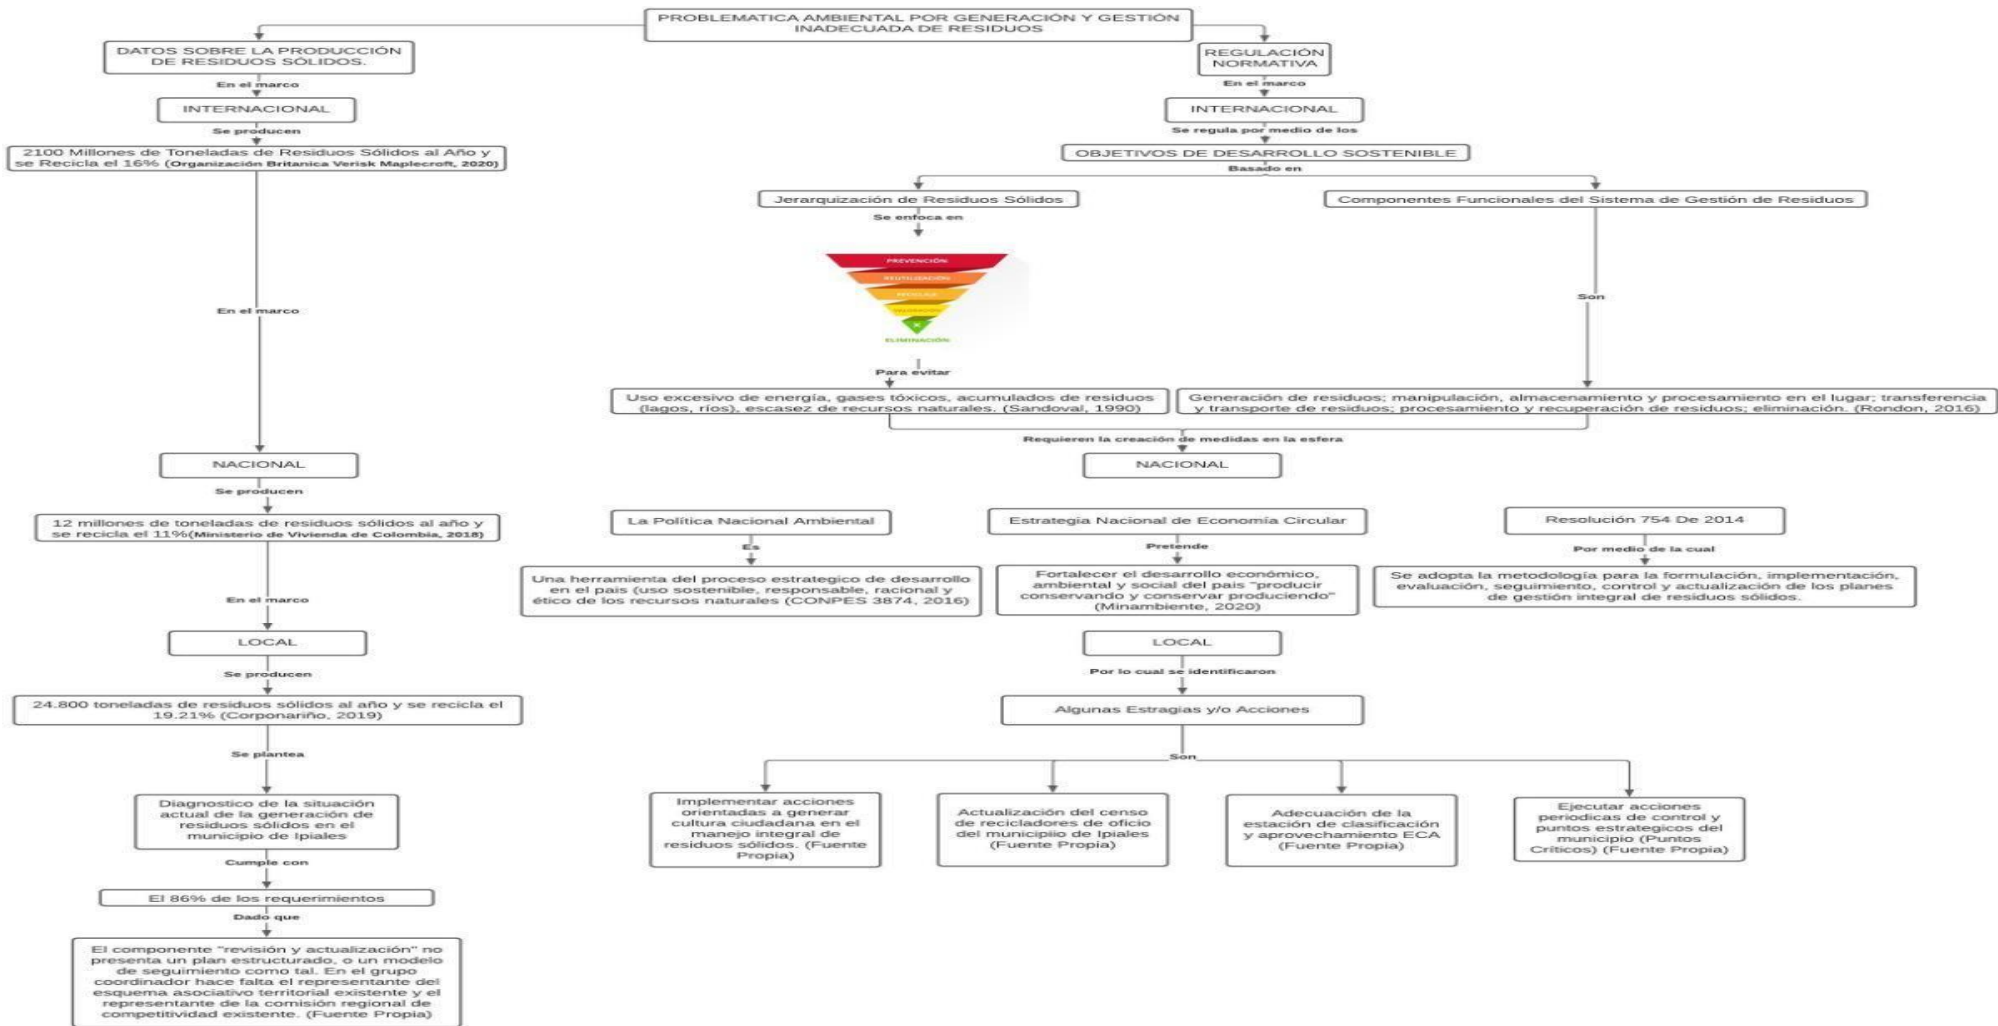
PROBLEMATICA AMBIENTAL POR GENERACIÓN Y GESTIÓN INADECUADA DE RESIDUOS

DATOS SOBRE LA PRODUCCIÓN DE RESIDUOS SÓLIDOS.

En el marco

INTERNACIONAL

Se producen

2100 Millones de Toneladas de Residuos Sólidos al Año y se Recicla el 16% (Organización Britanica Verisk Maplecroft, 2020)

En el marco

NACIONAL

Se producen

12 millones de toneladas de residuos sólidos al año y se recicla el 11%(Ministerio de Vivienda de Colombia, 2018)

En el marco

LOCAL

Se producen

24.800 toneladas de residuos sólidos al año y se recicla el 19.21% (Corponariño, 2019)

Se plantea

Diagnostico de la situación actual de la generación de residuos sólidos en el municipio de Ipiales

Cumple con

El 86% de los requerimientos

Dado que

El componente "revisión y actualización" no presenta un plan estructurado, o un modelo de seguimiento como tal. En el grupo coordinador hace falta el representante del esquema asociativo territorial existente y el representante de la comisión regional de competitividad existente. (Fuente Propia)

REGULACIÓN NORMATIVA

En el marco

INTERNACIONAL

Se regula por medio de los

OBJETIVOS DE DESARROLLO SOSTENIBLE

Basado en

Jerarquización de Residuos Sólidos

Se enfoca en

PREVENCIÓN
REUTILIZACIÓN
RECICLAJE
VALORIZACIÓN
ELIMINACIÓN

Para evitar

Uso excesivo de energía, gases tóxicos, acumulados de residuos (lagos, ríos), escasez de recursos naturales. (Sandoval, 1990)

Componentes Funcionales del Sistema de Gestión de Residuos

Son

Generación de residuos; manipulación, almacenamiento y procesamiento en el lugar; transferencia y transporte de residuos; procesamiento y recuperación de residuos; eliminación. (Rondon, 2016)

Requieren la creación de medidas en la esfera

NACIONAL

La Política Nacional Ambiental

Es

Una herramienta del proceso estrategico de desarrollo en el pais (uso sostenible, responsable, racional y ético de los recursos naturales (CONPES 3874, 2016)

Estrategia Nacional de Economía Circular

Pretende

Fortalecer el desarrollo económico, ambiental y social del pais "producir conservando y conservar produciendo" (Minambiente, 2020)

Resolución 754 De 2014

Por medio de la cual

Se adopta la metodología para la formulación, implementación, evaluación, seguimiento, control y actualización de los planes de gestión integral de residuos sólidos.

LOCAL

Por lo cual se identificaron

Algunas Estragias y/o Acciones

Son

Implementar acciones orientadas a generar cultura ciudadana en el manejo integral de residuos sólidos. (Fuente Propia)

Actualización del censo de recicladores de oficio del municipiio de Ipiales (Fuente Propia)

Adecuación de la estación de clasificación y aprovechamiento ECA (Fuente Propia)

Ejecutar acciones periodicas de control y puntos estrategicos del municipio (Puntos Críticos) (Fuente Propia)